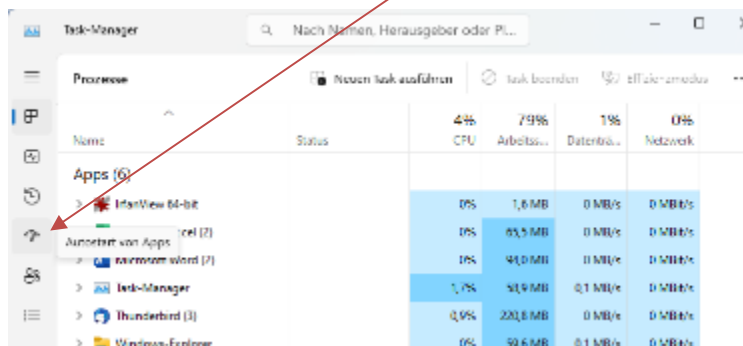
Task-Manager

Nach Namen, Herausgeber oder Pl...

Prozesse

Neuen Task ausführen

Task beenden

Effizienzmodus

| Name | Status | 4% CPU | 79% Arbeitss... | 1% Datenträ... | 0% Netzwerk |
|---|---|---|---|---|---|
| Apps (6) | | | | | |
| IrfanView 64-bit | | 0% | 1,6 MB | 0 MB/s | 0 MBit/s |
| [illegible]cel (2) | | 0% | 65,5 MB | 0 MB/s | 0 MBit/s |
| Microsoft Word (2) | | 0% | 94,0 MB | 0 MB/s | 0 MBit/s |
| Task-Manager | | 1,7% | 50,9 MB | 0,1 MB/s | 0 MBit/s |
| Thunderbird (3) | | 0,9% | 220,8 MB | 0 MB/s | 0 MBit/s |
| Windows-Explorer | | 0% | 50,6 MB | 0 MB/s | 0 MBit/s |

Autostart von Apps